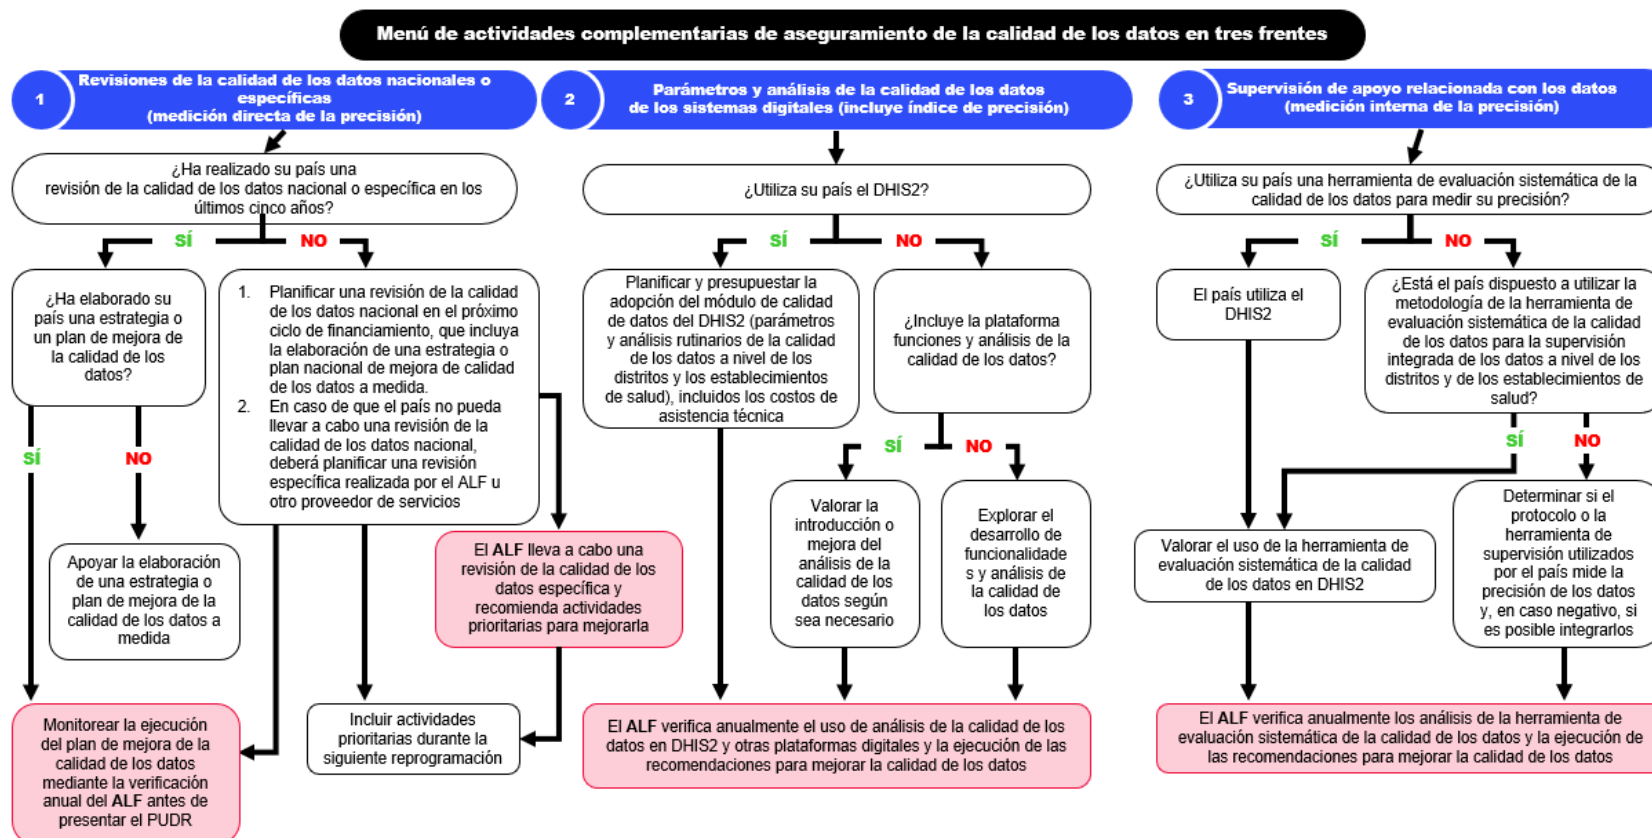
Menú de actividades complementarias de aseguramiento de la calidad de los datos en tres frentes

1 Revisiones de la calidad de los datos nacionales o específicas (medición directa de la precisión)

¿Ha realizado su país una revisión de la calidad de los datos nacional o específica en los últimos cinco años?

SÍ

NO

¿Ha elaborado su país una estrategia o un plan de mejora de la calidad de los datos?

1. Planificar una revisión de la calidad de los datos nacional en el próximo ciclo de financiamiento, que incluya la elaboración de una estrategia o plan nacional de mejora de calidad de los datos a medida.
2. En caso de que el país no pueda llevar a cabo una revisión de la calidad de los datos nacional, deberá planificar una revisión específica realizada por el ALF u otro proveedor de servicios

SÍ

NO

Apoyar la elaboración de una estrategia o plan de mejora de la calidad de los datos a medida

El ALF lleva a cabo una revisión de la calidad de los datos específica y recomienda actividades prioritarias para mejorarla

Monitorear la ejecución del plan de mejora de la calidad de los datos mediante la verificación anual del ALF antes de presentar el PUDR

Incluir actividades prioritarias durante la siguiente reprogramación

2 Parámetros y análisis de la calidad de los datos de los sistemas digitales (incluye índice de precisión)

¿Utiliza su país el DHIS2?

SÍ

NO

Planificar y presupuestar la adopción del módulo de calidad de datos del DHIS2 (parámetros y análisis rutinarios de la calidad de los datos a nivel de los distritos y los establecimientos de salud), incluidos los costos de asistencia técnica

¿Incluye la plataforma funciones y análisis de la calidad de los datos?

SÍ

NO

Valorar la introducción o mejora del análisis de la calidad de los datos según sea necesario

Explorar el desarrollo de funcionalidades y análisis de la calidad de los datos

El ALF verifica anualmente el uso de análisis de la calidad de los datos en DHIS2 y otras plataformas digitales y la ejecución de las recomendaciones para mejorar la calidad de los datos

3 Supervisión de apoyo relacionada con los datos (medición interna de la precisión)

¿Utiliza su país una herramienta de evaluación sistemática de la calidad de los datos para medir su precisión?

SÍ

NO

El país utiliza el DHIS2

¿Está el país dispuesto a utilizar la metodología de la herramienta de evaluación sistemática de la calidad de los datos para la supervisión integrada de los datos a nivel de los distritos y de los establecimientos de salud?

SÍ

NO

Valorar el uso de la herramienta de evaluación sistemática de la calidad de los datos en DHIS2

Determinar si el protocolo o la herramienta de supervisión utilizados por el país mide la precisión de los datos y, en caso negativo, si es posible integrarlos

El ALF verifica anualmente los análisis de la herramienta de evaluación sistemática de la calidad de los datos y la ejecución de las recomendaciones para mejorar la calidad de los datos